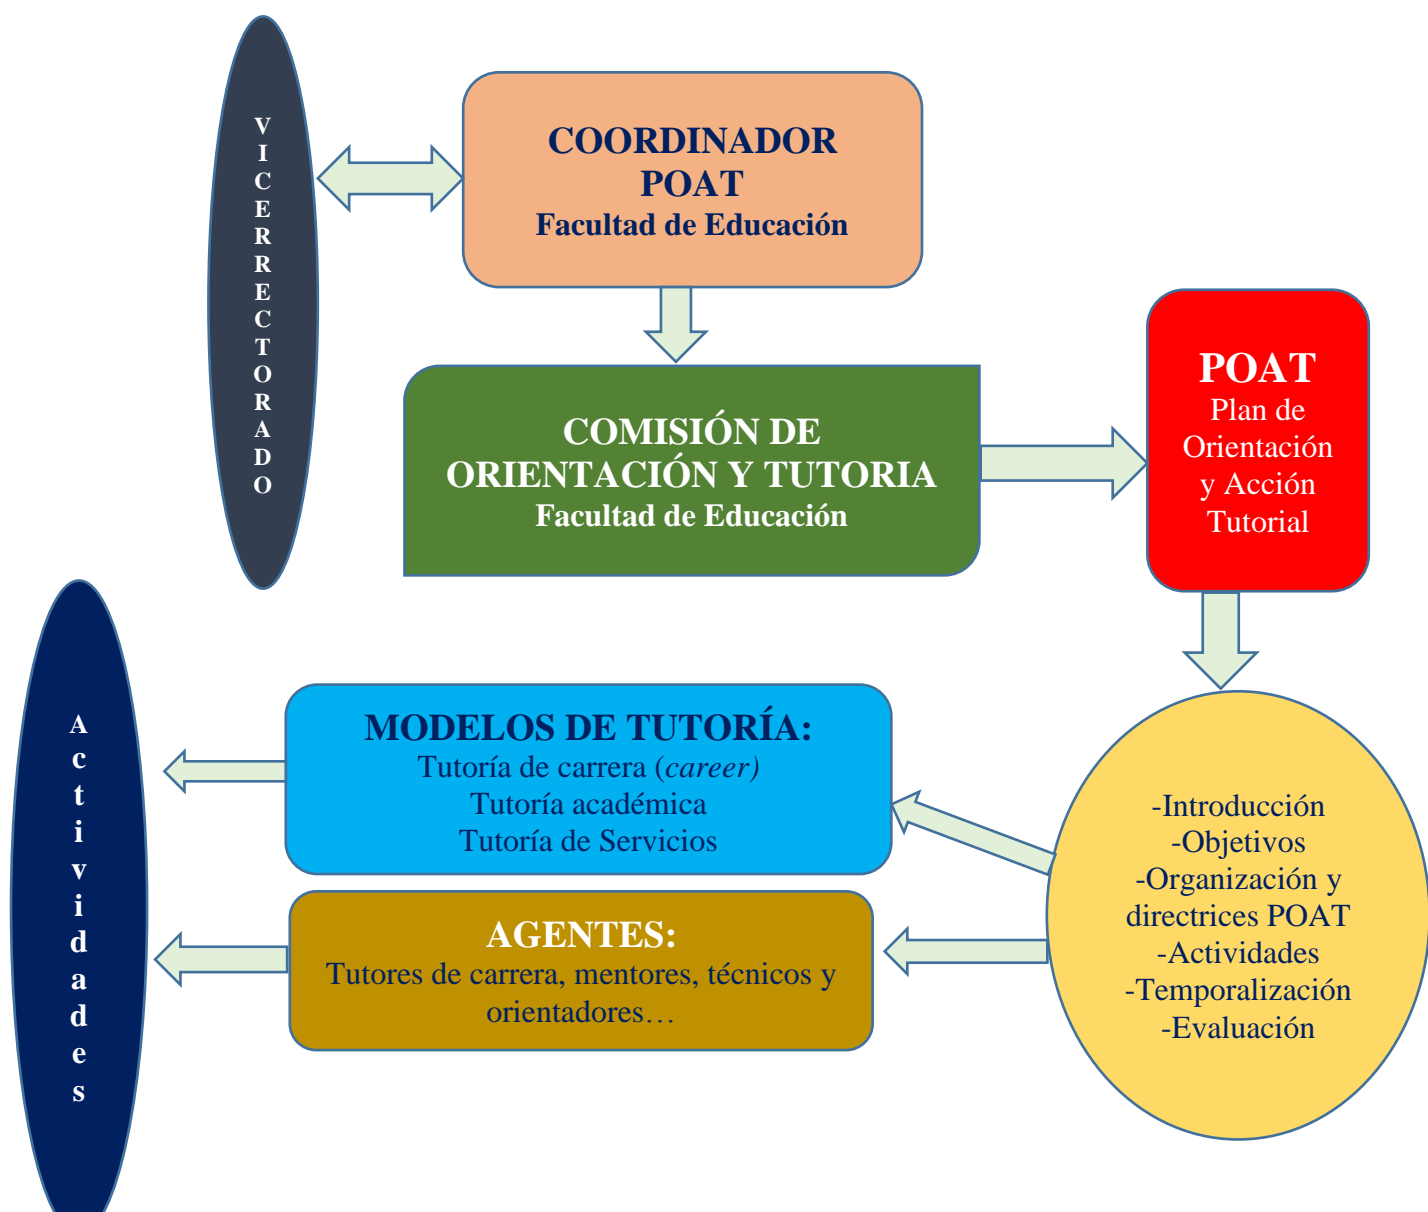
VICERRECTORADO

COORDINADOR POAT
Facultad de Educación

COMISIÓN DE ORIENTACIÓN Y TUTORIA
Facultad de Educación

POAT
Plan de Orientación y Acción Tutorial

-Introducción
-Objetivos
-Organización y directrices POAT
-Actividades
-Temporalización
-Evaluación

MODELOS DE TUTORÍA:
Tutoría de carrera (*career*)
Tutoría académica
Tutoría de Servicios

AGENTES:
Tutores de carrera, mentores, técnicos y orientadores…

Actividades